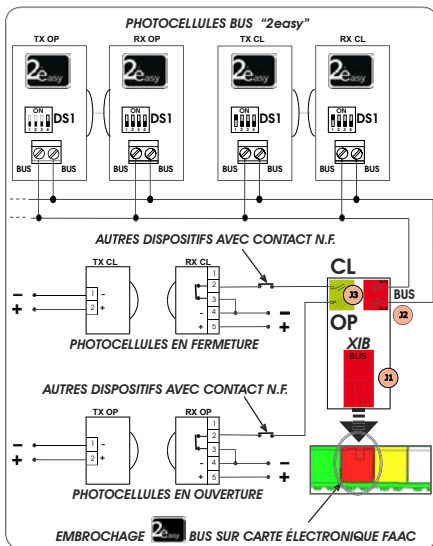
PHOTOCELLULES BUS "2easy"

TX OP
2easy
ON
1 2 3 4
DS1
BUS BUS

RX OP
2easy
ON
1 2 3 4
DS1
BUS BUS

TX CL
2easy
ON
1 2 3 4
DS1
BUS BUS

RX CL
2easy
ON
1 2 3 4
DS1
BUS BUS

AUTRES DISPOSITIFS AVEC CONTACT N.F.

TX CL
−
+
1 -
2 +

RX CL
1
2
3
4 -
5 +
−
+

CL
J3
BUS
J2
OP
XIB
BUS
J1

PHOTOCELLULES EN FERMETURE

AUTRES DISPOSITIFS AVEC CONTACT N.F.

TX OP
−
+
1 -
2 +

RX OP
1
2
3
4 -
5 +
−
+

PHOTOCELLULES EN OUVERTURE

EMBROCHAGE 2easy BUS SUR CARTE ÉLECTRONIQUE FAAC